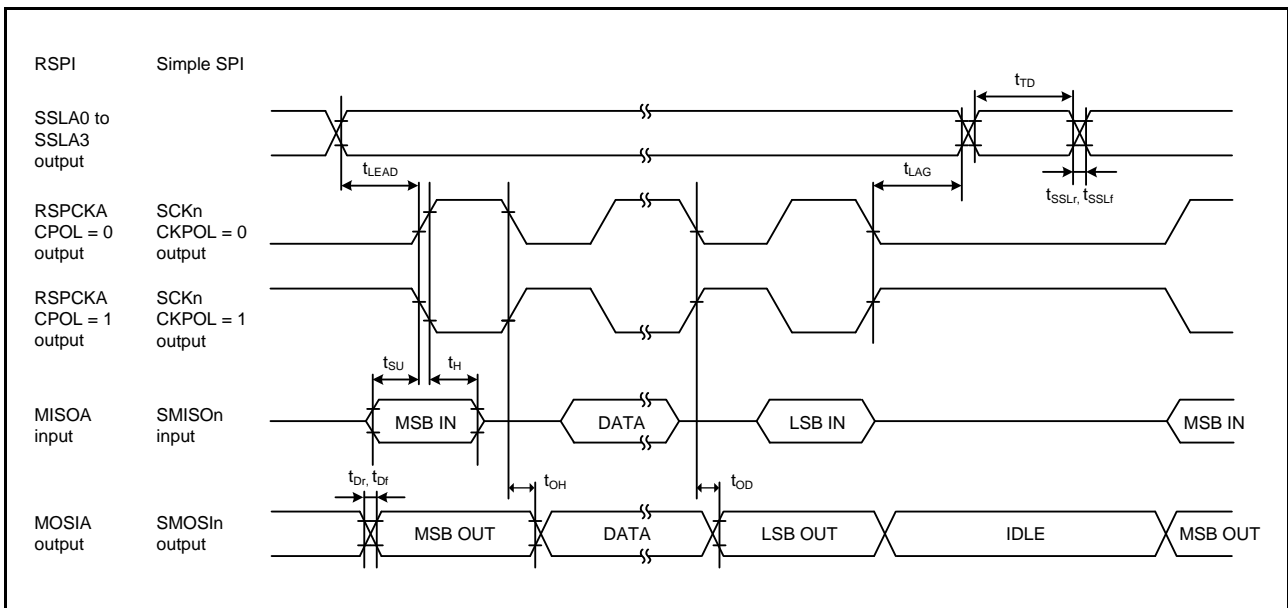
RSPI Simple SPI

SSLA0 to SSLA3 output

$t_{TD}$

$t_{LEAD}$

$t_{LAG}$

$t_{SSLr}$, $t_{SSLf}$

RSPCKA CPOL = 0 output

SCKn CKPOL = 0 output

RSPCKA CPOL = 1 output

SCKn CKPOL = 1 output

$t_{SU}$

$t_{H}$

MISOA input

SMISOn input

MSB IN

DATA

LSB IN

MSB IN

$t_{Dr}$, $t_{Df}$

$t_{OH}$

$t_{OD}$

MOSIA output

SMOSIn output

MSB OUT

DATA

LSB OUT

IDLE

MSB OUT